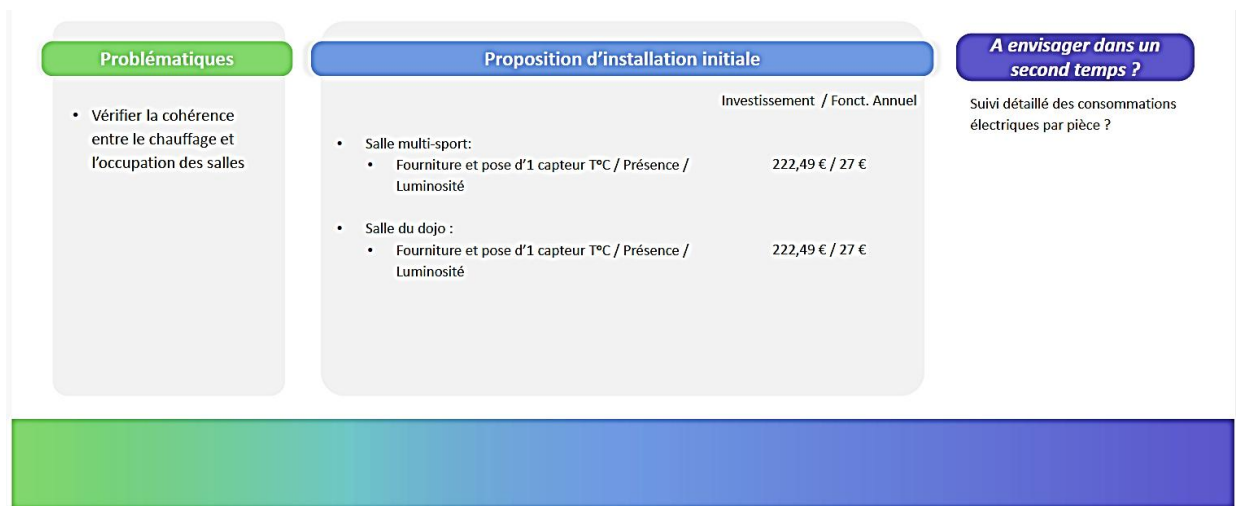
Problématiques

• Vérifier la cohérence entre le chauffage et l'occupation des salles

Proposition d'installation initiale

Investissement / Fonct. Annuel

• Salle multi-sport:
  • Fourniture et pose d'1 capteur T°C / Présence / Luminosité — 222,49 € / 27 €

• Salle du dojo :
  • Fourniture et pose d'1 capteur T°C / Présence / Luminosité — 222,49 € / 27 €

A envisager dans un second temps ?

Suivi détaillé des consommations électriques par pièce ?